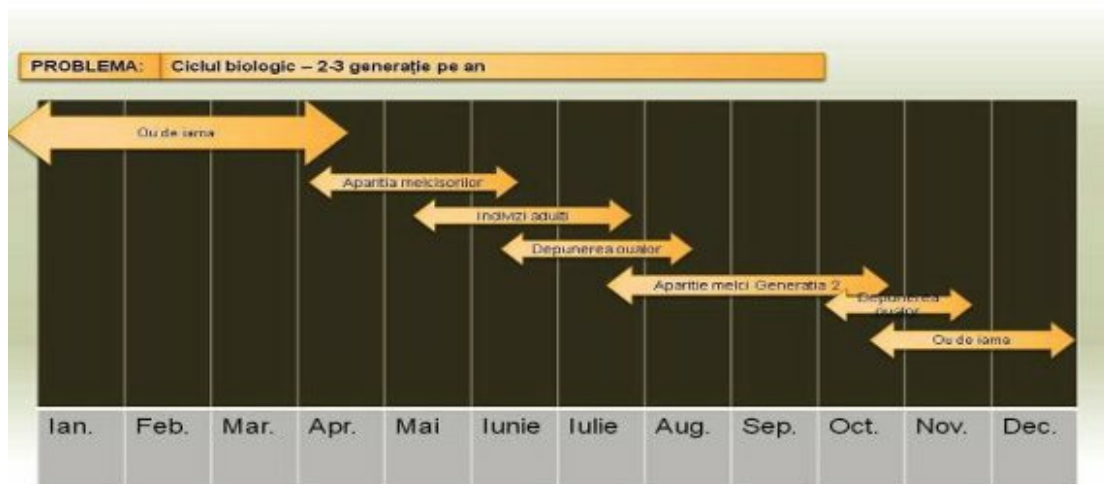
PROBLEMA: Ciclul biologic – 2-3 generație pe an

Ou de iarna

Aparitia melcisorilor

Indivizi adulti

Depunerea oualor

Aparitie melci Generatia 2

Depunerea oualor

Ou de iarna

Ian. Feb. Mar. Apr. Mai Iunie Iulie Aug. Sep. Oct. Nov. Dec.